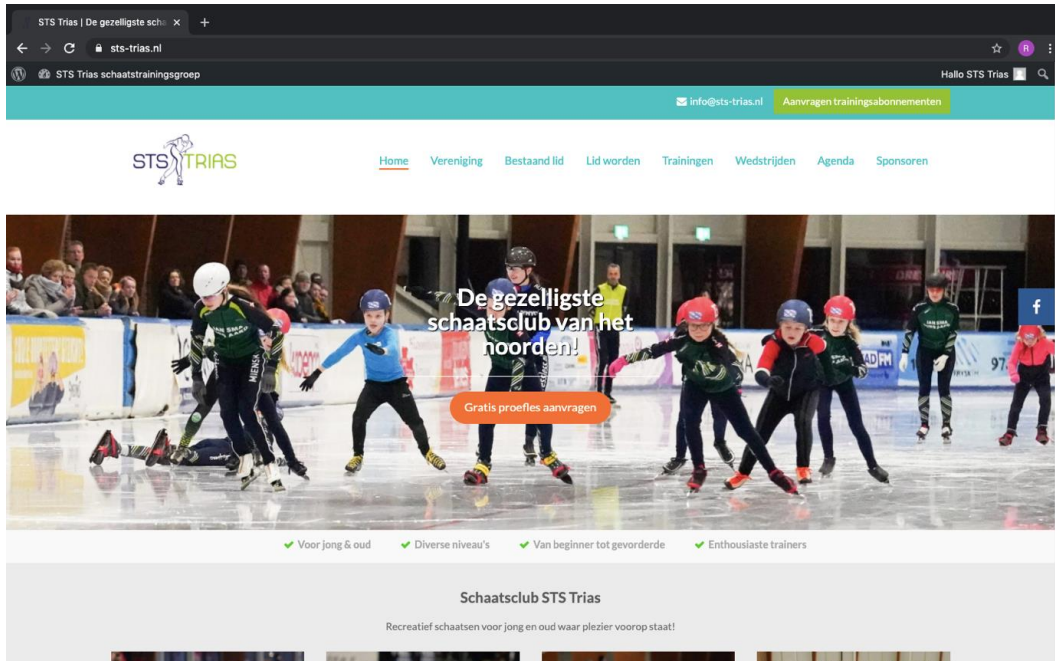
STS Trias | De gezelligste scha ×
sts-trias.nl
STS Trias schaatstrainingsgroep
Hallo STS Trias
info@sts-trias.nl
Aanvragen trainingsabonnementen
STS TRIAS
Home Vereniging Bestaand lid Lid worden Trainingen Wedstrijden Agenda Sponsoren
De gezelligste schaatsclub van het noorden!
Gratis proefles aanvragen
f
✔ Voor jong & oud ✔ Diverse niveau's ✔ Van beginner tot gevorderde ✔ Enthousiaste trainers
Schaatsclub STS Trias
Recreatief schaatsen voor jong en oud waar plezier voorop staat!